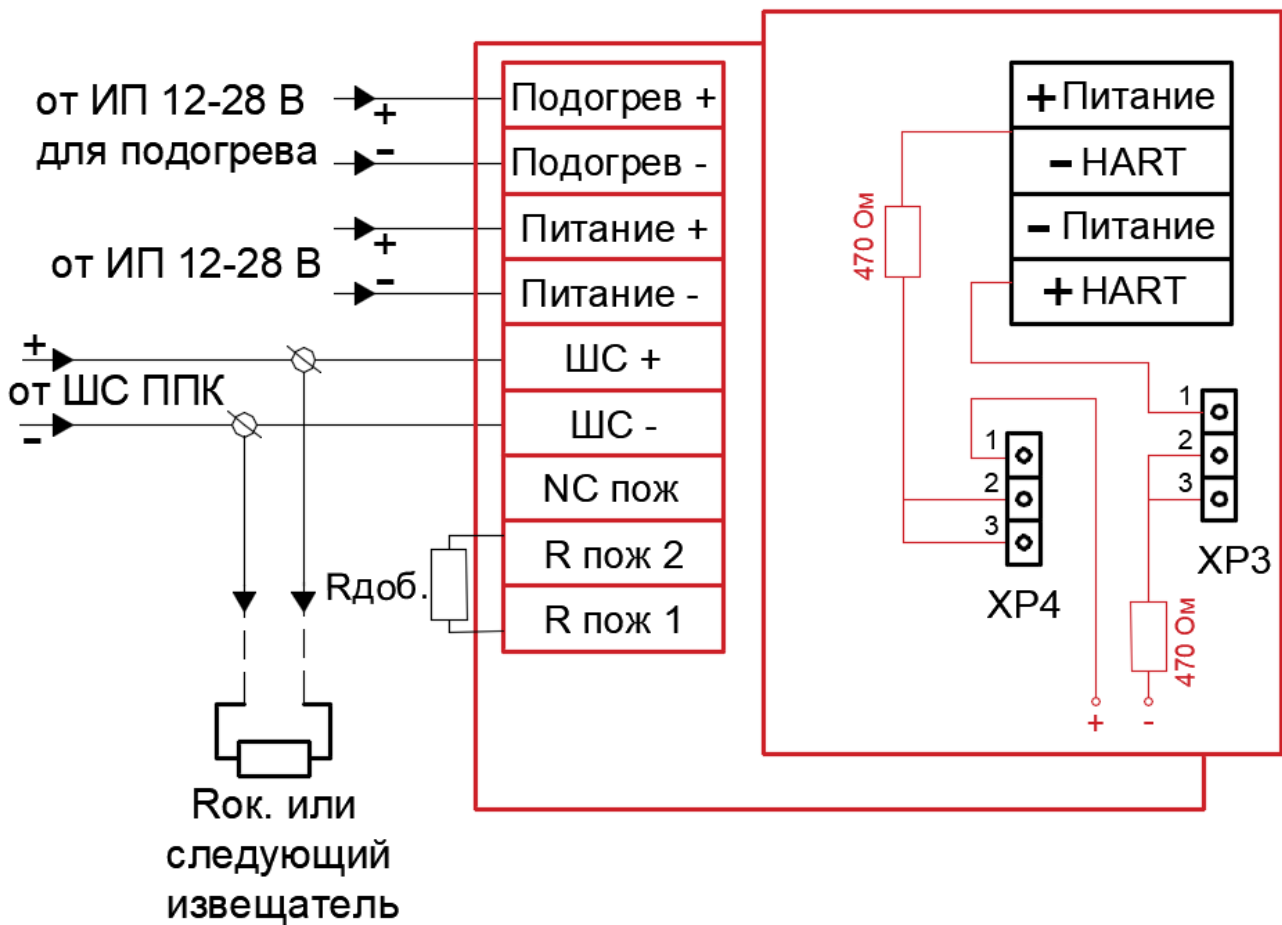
от ИП 12-28 В
для подогрева
+
-
Подогрев +
Подогрев -
от ИП 12-28 В
+
-
Питание +
Питание -
+
от ШС ППК
-
ШС +
ШС -
NC пож
R пож 2
R пож 1
Rдоб.
Rок. или
следующий
извещатель

+ Питание
- HART
- Питание
+ HART
470 Ом
1
2
3
XP4
1
2
3
XP3
470 Ом
+
-